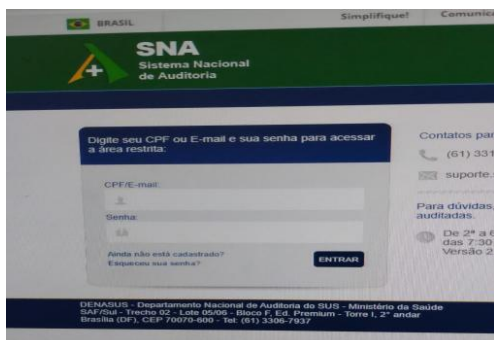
BRASIL

Simplifique!

Comunic

SNA
Sistema Nacional
de Auditoria

Digite seu CPF ou E-mail e sua senha para acessar a área restrita:

CPF/E-mail:

Senha:

Ainda não está cadastrado?
Esqueceu sua senha?

ENTRAR

Contatos par

(61) 331

suporte.

Para dúvidas, auditadas.

De 2ª a 6 das 7:30 Versão 2

DENASUS - Departamento Nacional de Auditoria do SUS - Ministério da Saúde
SAF/Sul - Trecho 02 - Lote 05/06 - Bloco F, Ed. Premium - Torre I, 2° andar
Brasília (DF), CEP 70070-600 - Tel: (61) 3306-7937